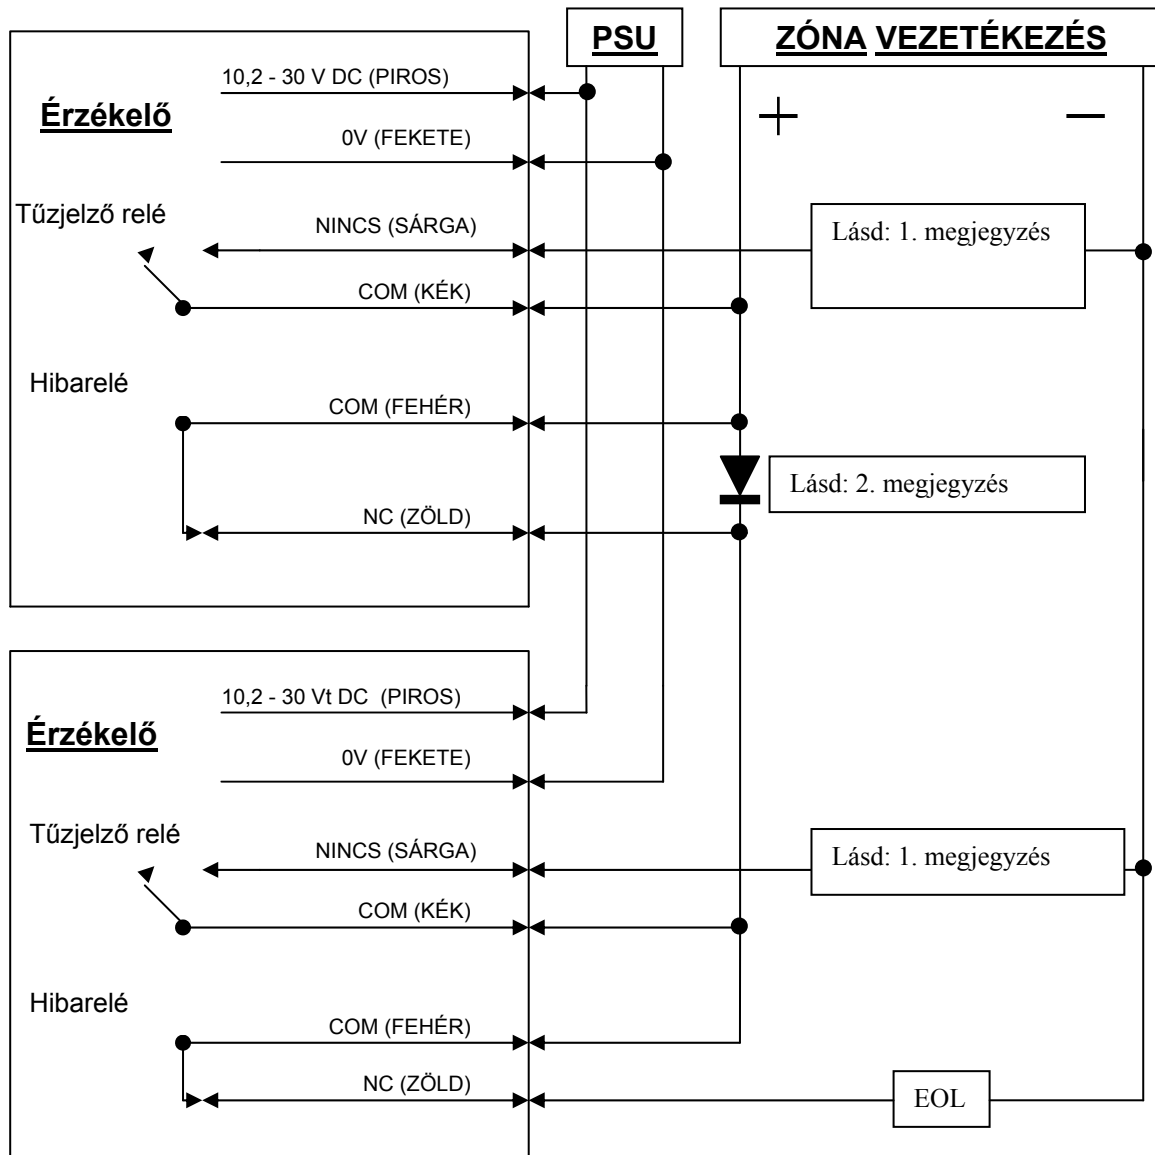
PSU

ZÓNA VEZETÉKEZÉS

+

—

Érzékelő

10,2 - 30 V DC (PIROS)

0V (FEKETE)

Tűzjelző relé

NINCS (SÁRGA)

Lásd: 1. megjegyzés

COM (KÉK)

Hibarelé

COM (FEHÉR)

Lásd: 2. megjegyzés

NC (ZÖLD)

Érzékelő

10,2 - 30 Vt DC (PIROS)

0V (FEKETE)

Tűzjelző relé

NINCS (SÁRGA)

Lásd: 1. megjegyzés

COM (KÉK)

Hibarelé

COM (FEHÉR)

NC (ZÖLD)

EOL